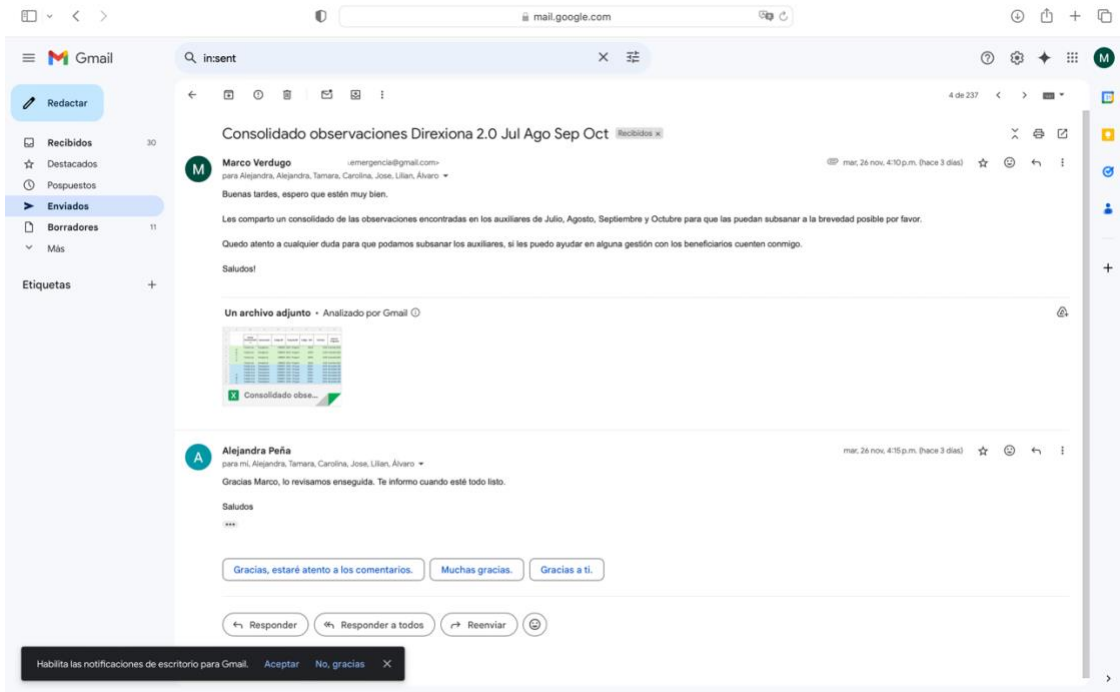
mail.google.com

Gmail

in:sent

Redactar

Recibidos 30
Destacados
Pospuestos
Enviados
Borradores 11
Más

Etiquetas +

4 de 237

Consolidado observaciones Direxiona 2.0 Jul Ago Sep Oct Recibidos ×

Marco Verdugo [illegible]emergencia@gmail.com>
para Alejandra, Alejandra, Tamara, Carolina, Jose, Lilian, Álvaro
mar, 26 nov, 4:10 p.m. (hace 3 días)

Buenas tardes, espero que estén muy bien.

Les comparto un consolidado de las observaciones encontradas en los auxiliares de Julio, Agosto, Septiembre y Octubre para que las puedan subsanar a la brevedad posible por favor.

Quedo atento a cualquier duda para que podamos subsanar los auxiliares, si les puedo ayudar en alguna gestión con los beneficiarios cuenten conmigo.

Saludos!

Un archivo adjunto • Analizado por Gmail

Consolidado obse...

Alejandra Peña
para mí, Alejandra, Tamara, Carolina, Jose, Lilian, Álvaro
mar, 26 nov, 4:15 p.m. (hace 3 días)

Gracias Marco, lo revisamos enseguida. Te informo cuando esté todo listo.

Saludos

Gracias, estaré atento a los comentarios.
Muchas gracias.
Gracias a ti.

Responder
Responder a todos
Reenviar

Habilita las notificaciones de escritorio para Gmail. Aceptar No, gracias